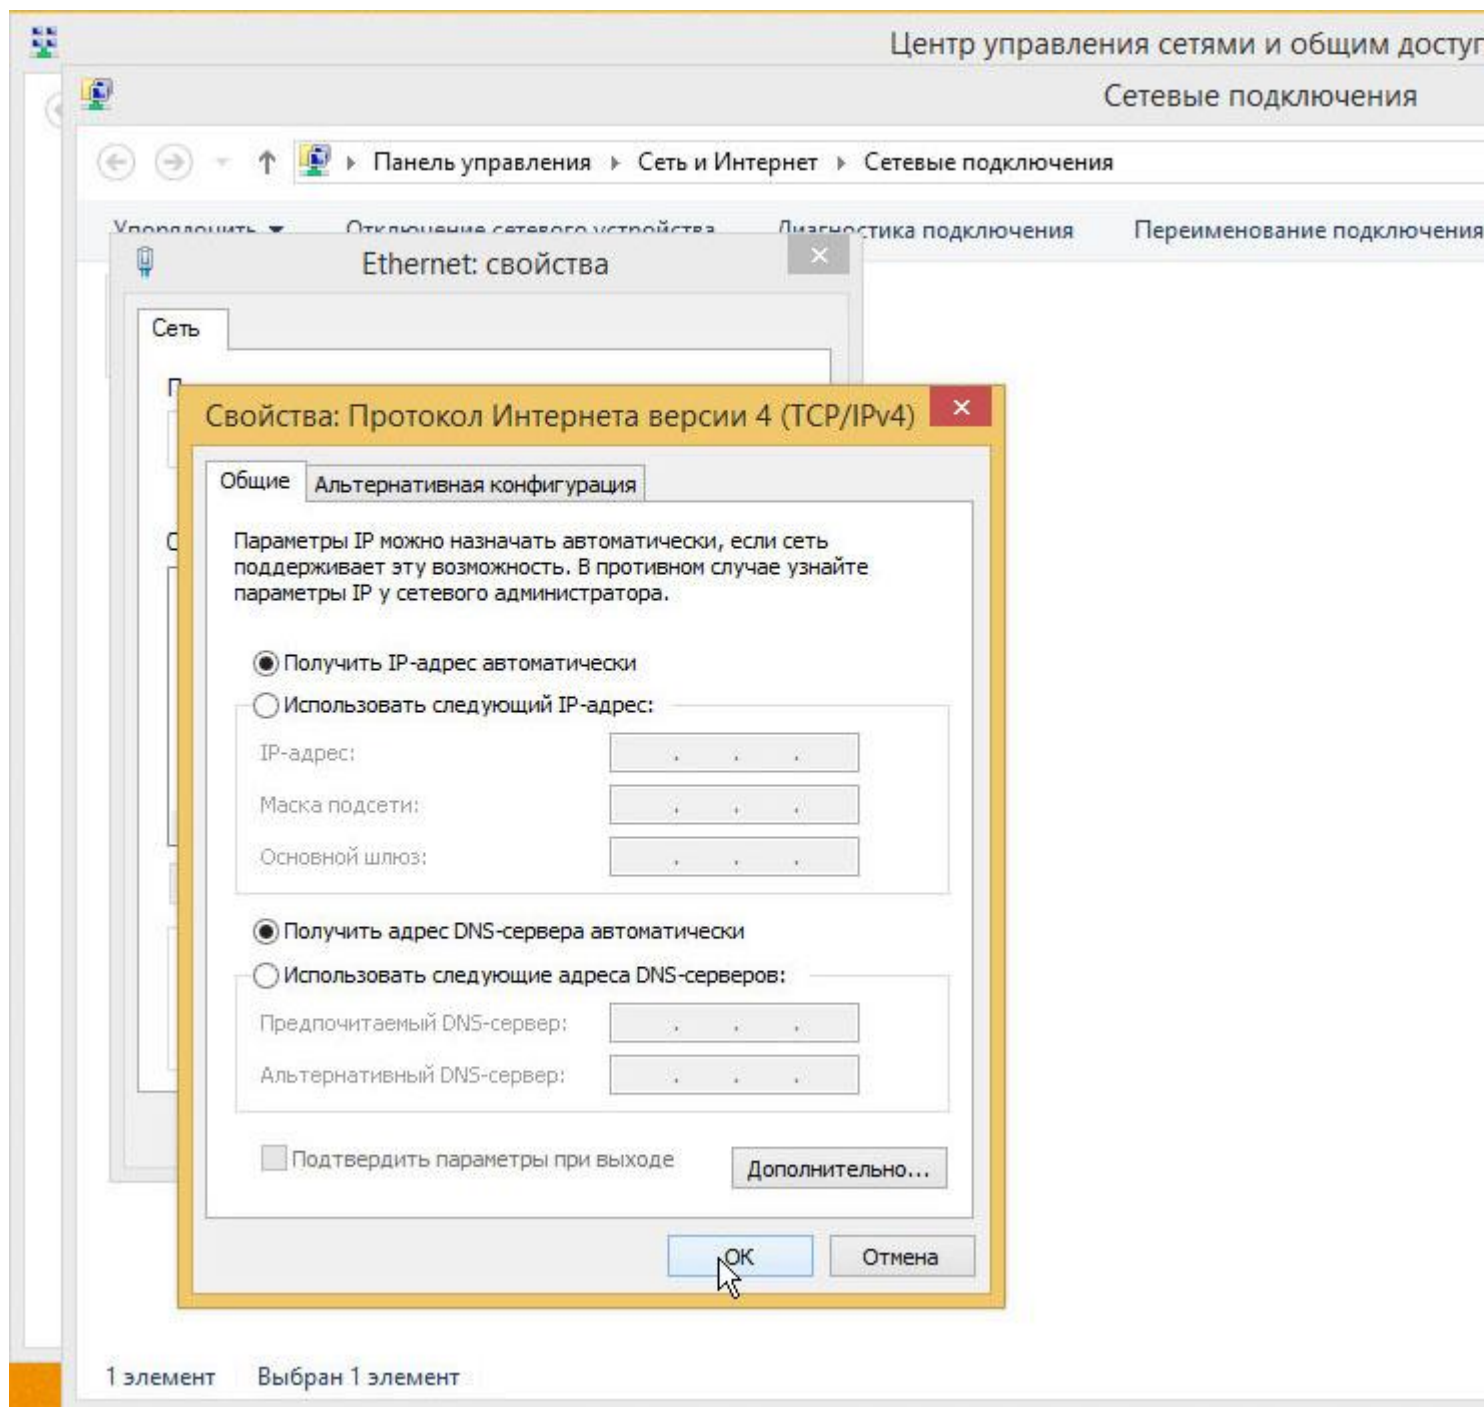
Центр управления сетями и общим досту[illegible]

Сетевые подключения

Панель управления ▸ Сеть и Интернет ▸ Сетевые подключения

Упорядочить ▾ Отключение сетевого устройства Диагностика подключения Переименование подключения

Ethernet: свойства

Сеть

Свойства: Протокол Интернета версии 4 (TCP/IPv4)

Общие Альтернативная конфигурация

Параметры IP можно назначать автоматически, если сеть поддерживает эту возможность. В противном случае узнайте параметры IP у сетевого администратора.

Получить IP-адрес автоматически

Использовать следующий IP-адрес:

IP-адрес:

Маска подсети:

Основной шлюз:

Получить адрес DNS-сервера автоматически

Использовать следующие адреса DNS-серверов:

Предпочитаемый DNS-сервер:

Альтернативный DNS-сервер:

Подтвердить параметры при выходе

Дополнительно...

ОК

Отмена

1 элемент Выбран 1 элемент